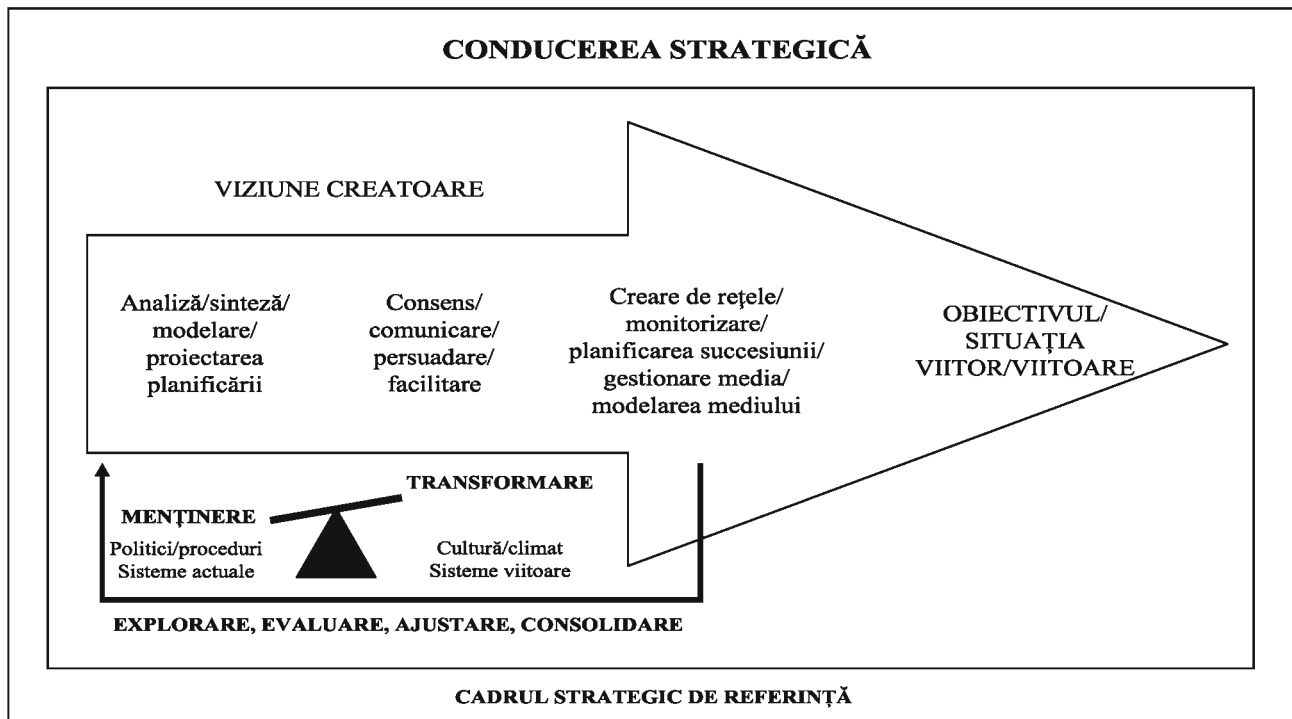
CONDUCEREA STRATEGICĂ

VIZIUNE CREATOARE

Analiză/sinteză/ modelare/ proiectarea planificării

Consens/ comunicare/ persuadare/ facilitare

Creare de rețele/ monitorizare/ planificarea succesiunii/ gestionare media/ modelarea mediului

OBIECTIVUL/ SITUAȚIA VIITOR/VIITOARE

TRANSFORMARE

MENȚINERE

Politici/proceduri Sisteme actuale

Cultură/climat Sisteme viitoare

EXPLORARE, EVALUARE, AJUSTARE, CONSOLIDARE

CADRUL STRATEGIC DE REFERINȚĂ